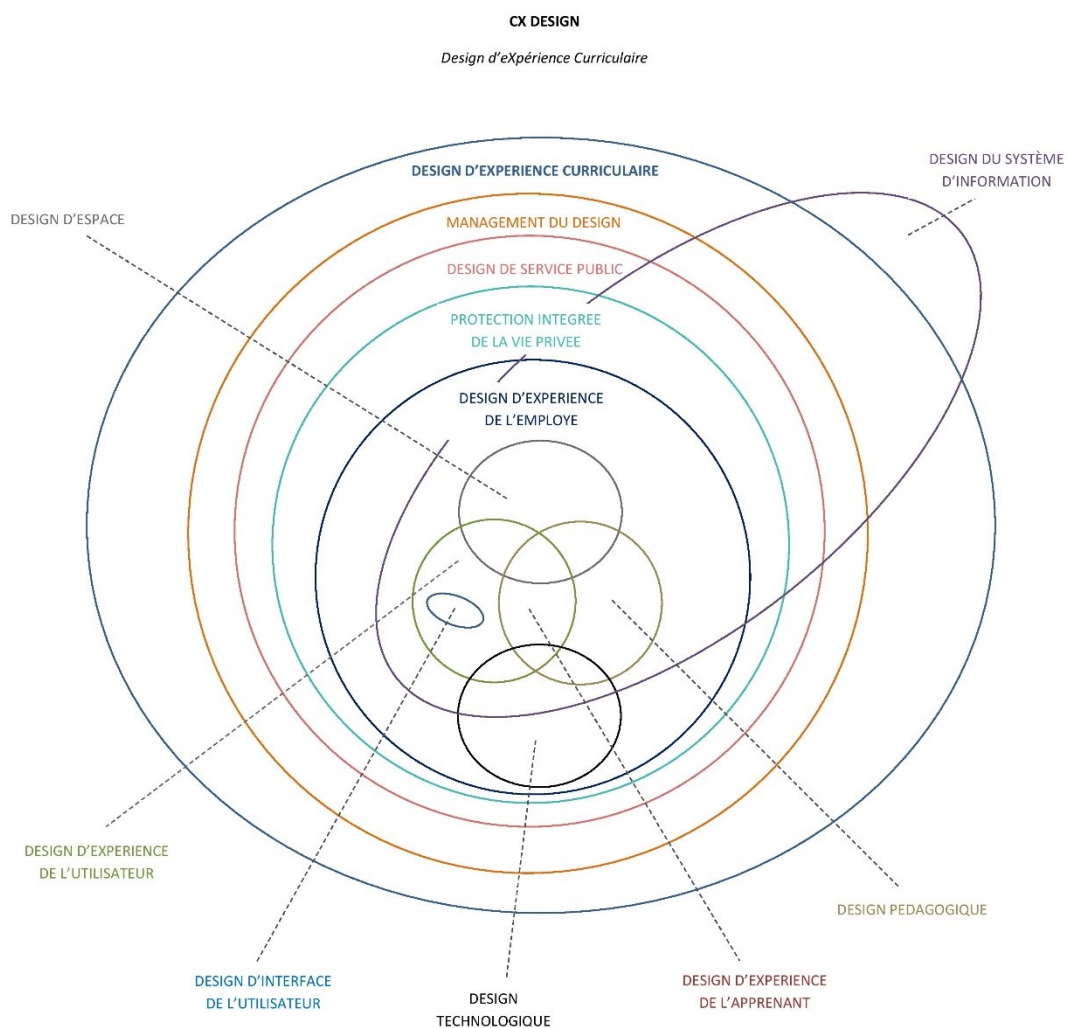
CX DESIGN

Design d'eXpérience Curriculaire

DESIGN D'EXPERIENCE CURRICULAIRE

DESIGN DU SYSTÈME D'INFORMATION

DESIGN D'ESPACE

MANAGEMENT DU DESIGN

DESIGN DE SERVICE PUBLIC

PROTECTION INTEGREE DE LA VIE PRIVEE

DESIGN D'EXPERIENCE DE L'EMPLOYE

DESIGN D'EXPERIENCE DE L'UTILISATEUR

DESIGN PEDAGOGIQUE

DESIGN D'INTERFACE DE L'UTILISATEUR

DESIGN TECHNOLOGIQUE

DESIGN D'EXPERIENCE DE L'APPRENANT